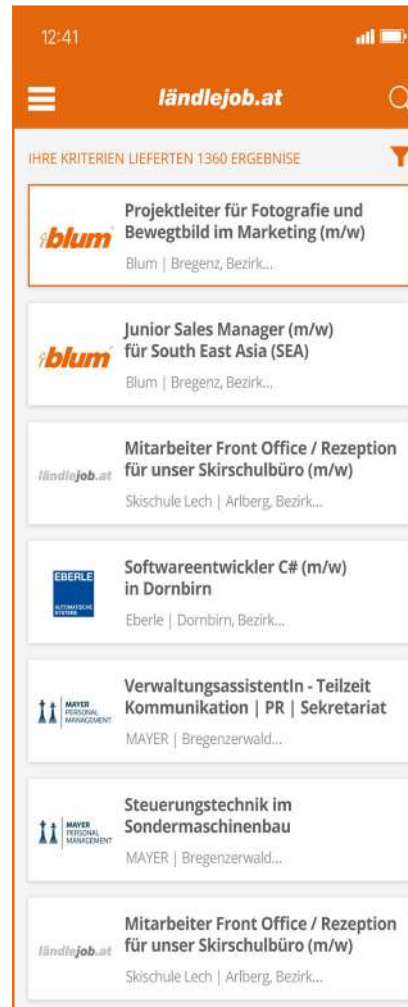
12:41

ländlejob.at

IHRE KRITERIEN LIEFERTEN 1360 ERGEBNISE

blum

Projektleiter für Fotografie und Bewegtbild im Marketing (m/w)

Blum | Bregenz, Bezirk...

blum

Junior Sales Manager (m/w) für South East Asia (SEA)

Blum | Bregenz, Bezirk...

ländlejob.at

Mitarbeiter Front Office / Rezeption für unser Skirschulbüro (m/w)

Skischule Lech | Arlberg, Bezirk...

EBERLE AUTOMATISCHE SYSTEME

Softwareentwickler C# (m/w) in Dornbirn

Eberle | Dornbirn, Bezirk...

MAYER PERSONAL MANAGEMENT

VerwaltungsassistentIn - Teilzeit Kommunikation | PR | Sekretariat

MAYER | Bregenzerwald...

MAYER PERSONAL MANAGEMENT

Steuerungstechnik im Sondermaschinenbau

MAYER | Bregenzerwald...

ländlejob.at

Mitarbeiter Front Office / Rezeption für unser Skirschulbüro (m/w)

Skischule Lech | Arlberg, Bezirk...